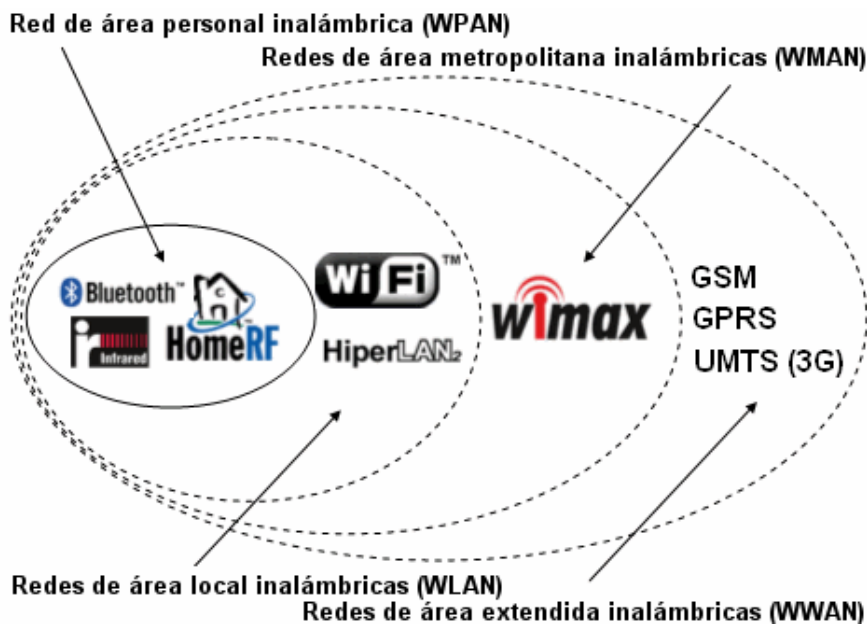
Red de área personal inalámbrica (WPAN)

Redes de área metropolitana inalámbricas (WMAN)

Bluetooth™

Infrared

HomeRF

WiFi™

HiperLAN2

wimax

GSM

GPRS

UMTS (3G)

Redes de área local inalámbricas (WLAN)

Redes de área extendida inalámbricas (WWAN)